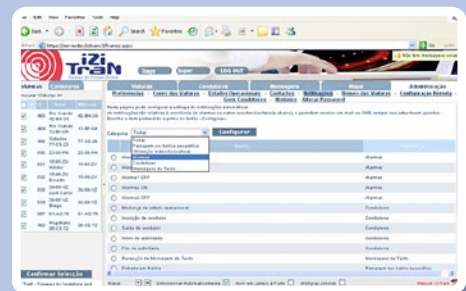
Back Search Favorites

iZi TraiN

LOG OUT

Viaturas Condutores

Confirmar Selecção

Viaturas Condutores Mensagens Mapa Administração

Referencias Cores das Viaturas Estados Operacionais Contactos Notificações Nomes das Viaturas Configuração Remota Grav Condutores Motivos Alterar Password

Categoria Todas Configurar

Alarme

Alarme ON

Alarme OFF

Alarme2 ON

Alarme2 OFF

Mudança de estado operacional

Inserção de condutor

Saída de condutor

Início de actividade

Fim de actividade

Recepção de Mensagem de Texto

Alarme

Alarme

Alarme

Alarme

Alarme

Condutores

Condutores

Condutores

Condutores

Condutores

Mensagens de Texto